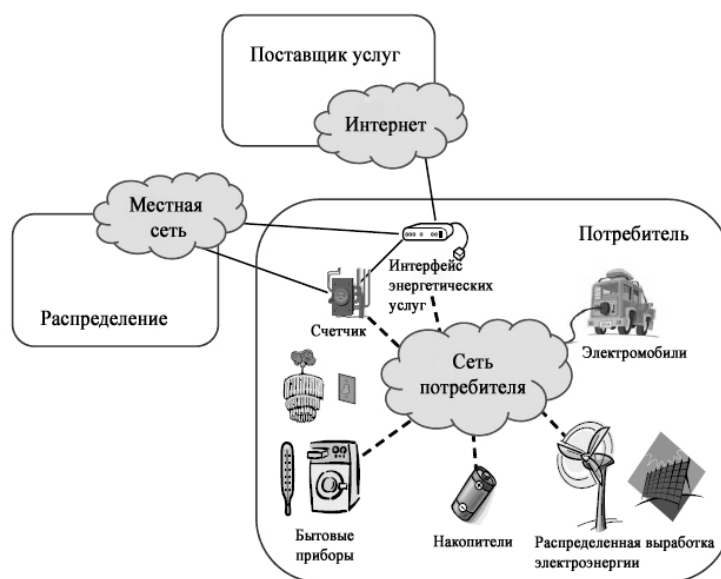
Поставщик услуг

Интернет

Местная сеть

Распределение

Потребитель

Интерфейс энергетических услуг

Счетчик

Сеть потребителя

Электромобили

Бытовые приборы

Накопители

Распределенная выработка электроэнергии